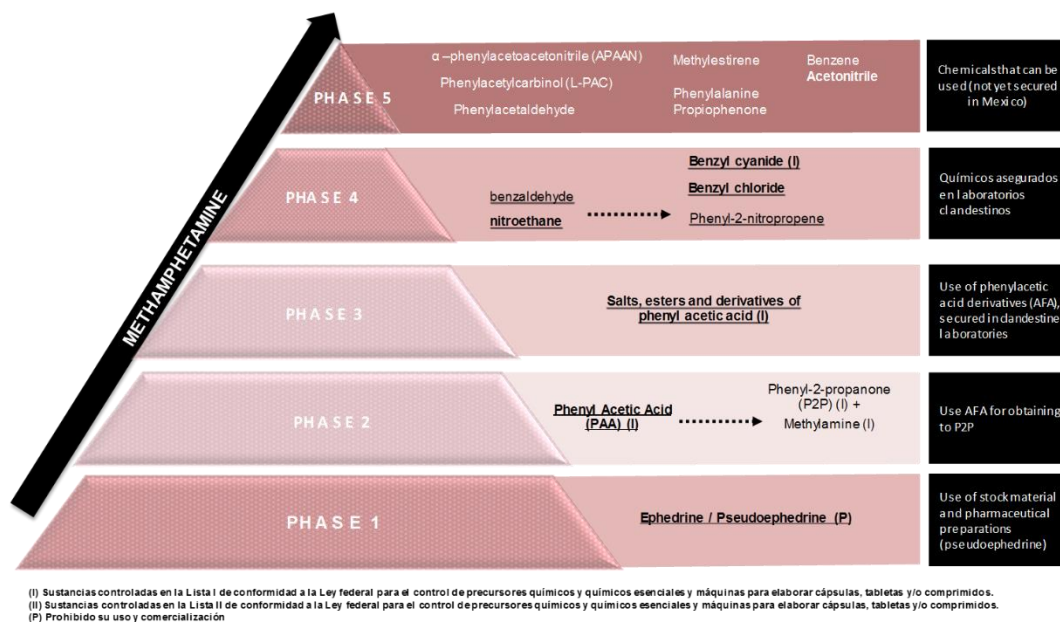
METHAMPHETAMINE

PHASE 5

α –phenylacetoacetonitrile (APAAN)
Phenylacetylcarbinol (L-PAC)
Phenylacetaldehyde

Methylestirene
Phenylalanine
Propiophenone

Benzene
Acetonitrile

Chemicals that can be used (not yet secured in Mexico)

PHASE 4

benzaldehyde
nitroethane

Benzyl cyanide (I)
Benzyl chloride
Phenyl-2-nitropropene

Químicos asegurados en laboratorios clandestinos

PHASE 3

Salts, esters and derivatives of phenyl acetic acid (I)

Use of phenylacetic acid derivatives (AFA), secured in clandestine laboratories

PHASE 2

Phenyl Acetic Acid (PAA) (I)

Phenyl-2-propanone (P2P) (I) + Methylamine (I)

Use AFA for obtaining to P2P

PHASE 1

Ephedrine / Pseudoephedrine (P)

Use of stock material and pharmaceutical preparations (pseudoephedrine)

(I) Sustancias controladas en la Lista I de conformidad a la Ley federal para el control de precursores químicos y químicos esenciales y máquinas para elaborar cápsulas, tabletas y/o comprimidos.
(II) Sustancias controladas en la Lista II de conformidad a la Ley federal para el control de precursores químicos y químicos esenciales y máquinas para elaborar cápsulas, tabletas y/o comprimidos.
(P) Prohibido su uso y comercialización